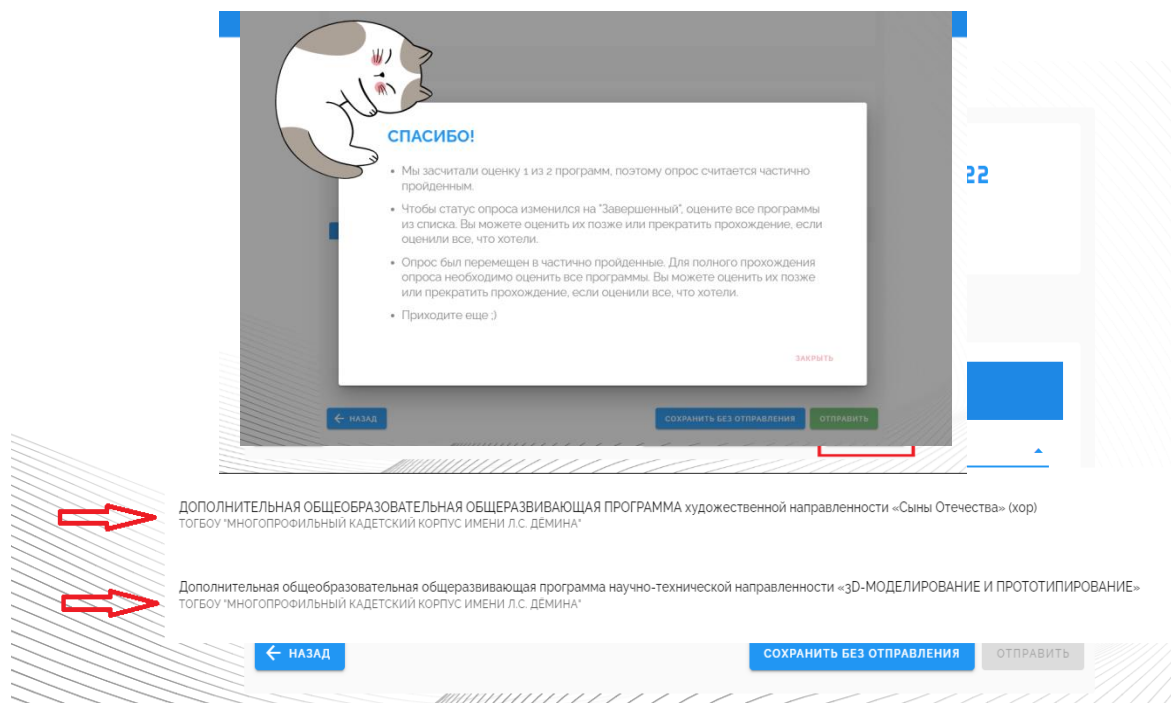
СПАСИБО!

• Мы засчитали оценку 1 из 2 программ, поэтому опрос считается частично пройденным.

• Чтобы статус опроса изменился на "Завершенный", оцените все программы из списка. Вы можете оценить их позже или прекратить прохождение, если оценили все, что хотели.

• Опрос был перемещен в частично пройденные. Для полного прохождения опроса необходимо оценить все программы. Вы можете оценить их позже или прекратить прохождение, если оценили все, что хотели.

• Приходите еще ;)

ЗАКРЫТЬ

НАЗАД
СОХРАНИТЬ БЕЗ ОТПРАВЛЕНИЯ
ОТПРАВИТЬ

22

ДОПОЛНИТЕЛЬНАЯ ОБЩЕОБРАЗОВАТЕЛЬНАЯ ОБЩЕРАЗВИВАЮЩАЯ ПРОГРАММА художественной направленности «Сыны Отечества» (хор)
ТОГБОУ "МНОГОПРОФИЛЬНЫЙ КАДЕТСКИЙ КОРПУС ИМЕНИ Л.С. ДЁМИНА"

Дополнительная общеобразовательная общеразвивающая программа научно-технической направленности «3D-МОДЕЛИРОВАНИЕ И ПРОТОТИПИРОВАНИЕ»
ТОГБОУ "МНОГОПРОФИЛЬНЫЙ КАДЕТСКИЙ КОРПУС ИМЕНИ Л.С. ДЁМИНА"

НАЗАД
СОХРАНИТЬ БЕЗ ОТПРАВЛЕНИЯ
ОТПРАВИТЬ